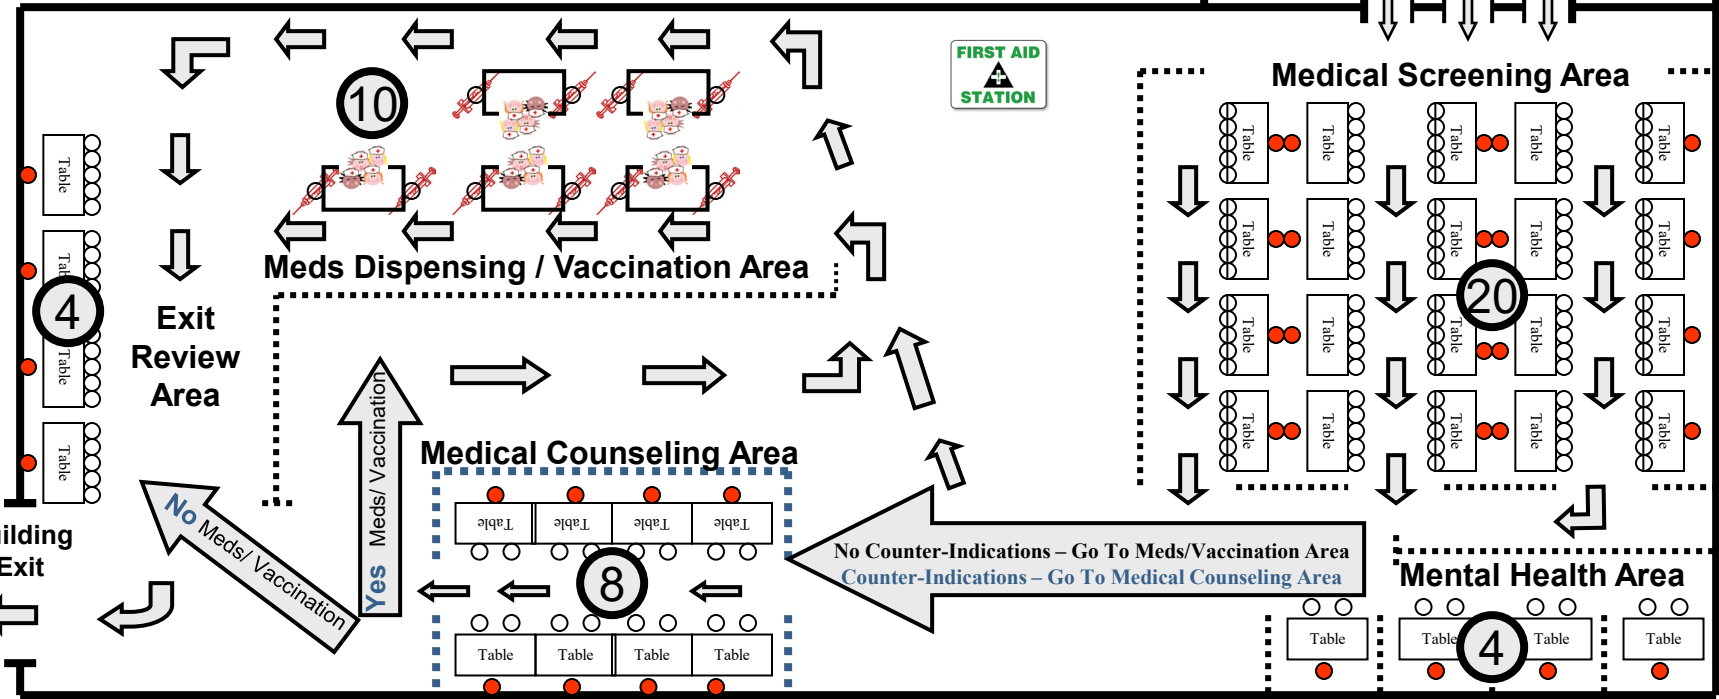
FIRST AID
STATION

10

Meds Dispensing / Vaccination Area

Medical Screening Area

20

Table
Table
Table
Table

Table
Table
Table
Table
Table
Table
Table
Table
Table
Table
Table
Table
Table
Table
Table
Table
Table
Table
Table
Table

4

Exit
Review
Area

ilding
Exit

No Meds/ Vaccination

Yes Meds/ Vaccination

Medical Counseling Area

Table
Table
Table
Table

8

Table
Table
Table
Table

No Counter-Indications – Go To Meds/Vaccination Area
Counter-Indications – Go To Medical Counseling Area

Mental Health Area

Table
Table
4
Table
Table